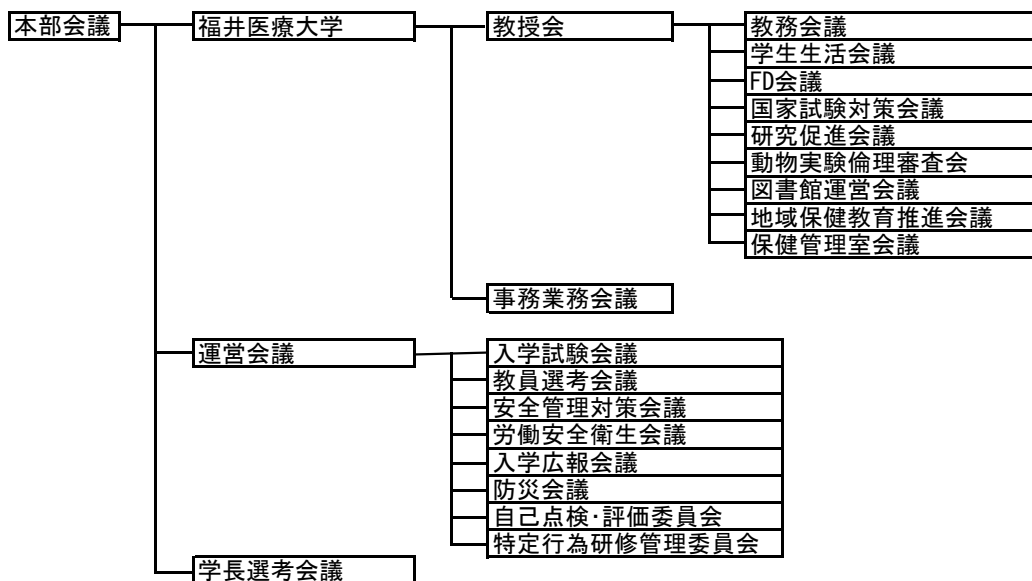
本部会議
福井医療大学
教授会
教務会議
学生生活会議
FD会議
国家試験対策会議
研究促進会議
動物実験倫理審査会
図書館運営会議
地域保健教育推進会議
保健管理室会議
事務業務会議
運営会議
入学試験会議
教員選考会議
安全管理対策会議
労働安全衛生会議
入学広報会議
防災会議
自己点検・評価委員会
特定行為研修管理委員会
学長選考会議